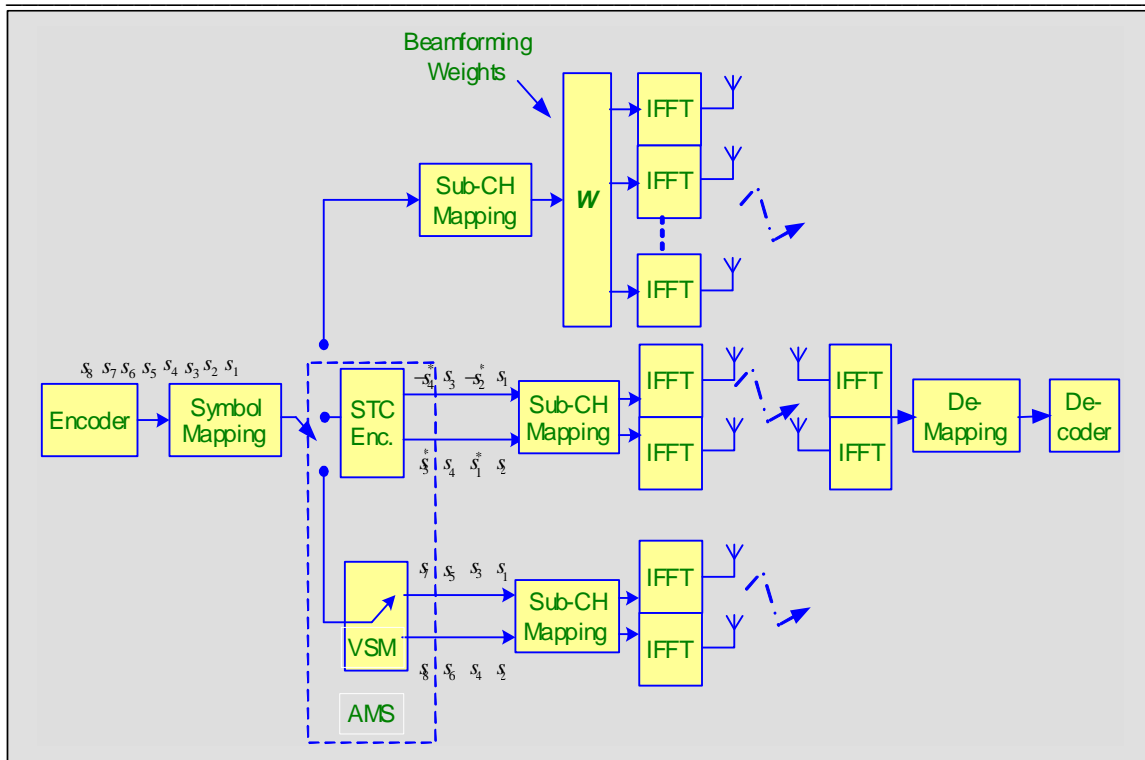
Beamforming Weights

Sub-CH Mapping

$W$

IFFT

IFFT

IFFT

$s_8\ s_7\ s_6\ s_5\ s_4\ s_3\ s_2\ s_1$

Encoder

Symbol Mapping

STC Enc.

$-s_4^*\ s_3\ -s_2^*\ s_1$

$s_3^*\ s_4\ s_1^*\ s_2$

Sub-CH Mapping

IFFT

IFFT

IFFT

IFFT

De-Mapping

De-coder

$s_7\ s_5\ s_3\ s_1$

VSM

$s_8\ s_6\ s_4\ s_2$

Sub-CH Mapping

IFFT

IFFT

AMS